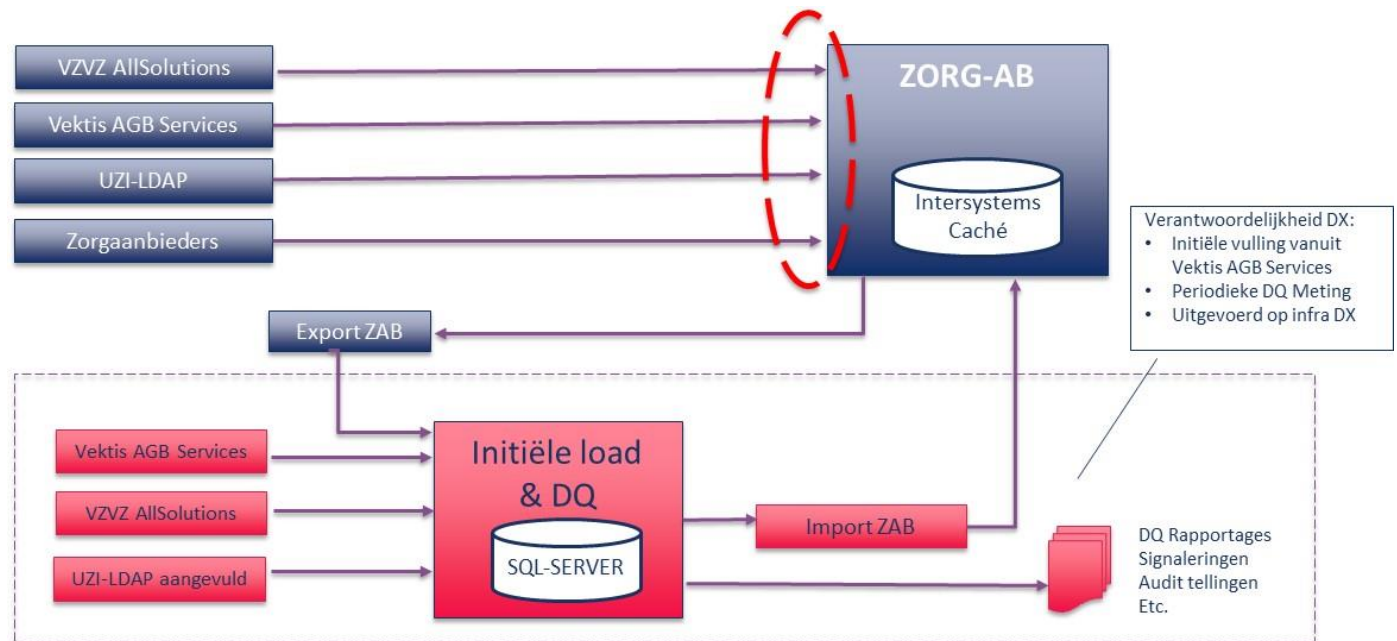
VZVZ AllSolutions

Vektis AGB Services

UZI-LDAP

Zorgaanbieders

ZORG-AB

Intersystems Caché

Verantwoordelijkheid DX:
• Initiële vulling vanuit Vektis AGB Services
• Periodieke DQ Meting
• Uitgevoerd op infra DX

Export ZAB

Vektis AGB Services

VZVZ AllSolutions

UZI-LDAP aangevuld

Initiële load & DQ

SQL-SERVER

Import ZAB

DQ Rapportages
Signaleringen
Audit tellingen
Etc.